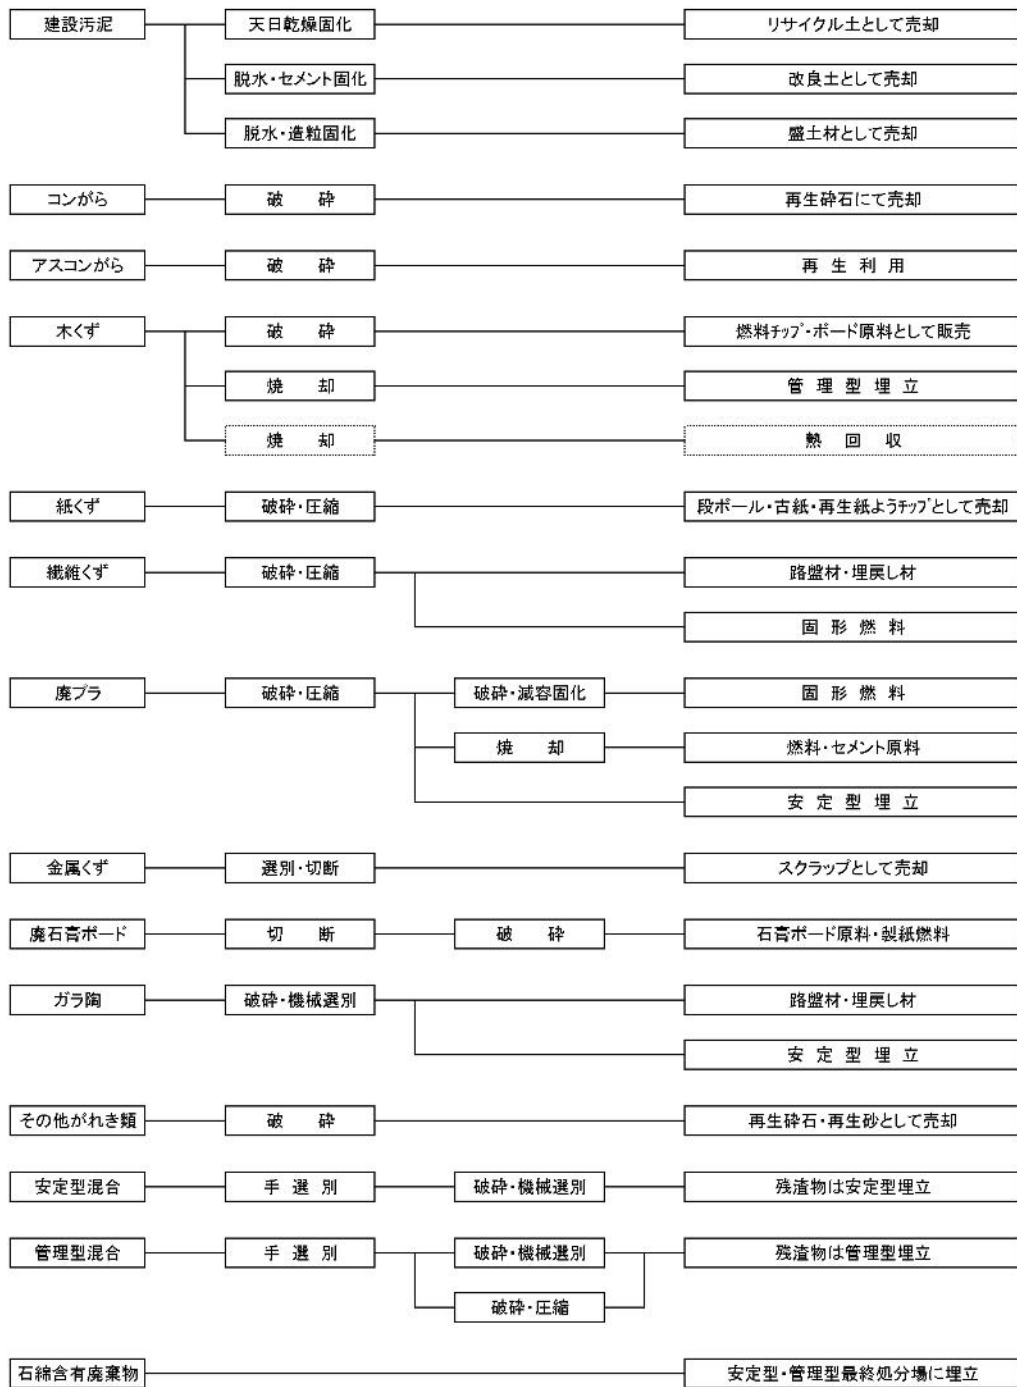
建設汚泥
天日乾燥固化
リサイクル土として売却
脱水・セメント固化
改良土として売却
脱水・造粒固化
盛土材として売却

コンがら
破　砕
再生砕石にて売却

アスコンがら
破　砕
再 生 利 用

木くず
破　砕
燃料ﾁｯﾌﾟ・ボード原料として販売
焼　却
管 理 型 埋 立
焼　却
熱 回 収

紙くず
破砕・圧縮
段ボール・古紙・再生紙ようﾁｯﾌﾟとして売却

繊維くず
破砕・圧縮
路盤材・埋戻し材
固 形 燃 料

廃プラ
破砕・圧縮
破砕・減容固化
固 形 燃 料
焼　却
燃料・セメント原料
安 定 型 埋 立

金属くず
選別・切断
スクラップとして売却

廃石膏ボード
切　断
破　砕
石膏ボード原料・製紙燃料

ガラ陶
破砕・機械選別
路盤材・埋戻し材
安 定 型 埋 立

その他がれき類
破　砕
再生砕石・再生砂として売却

安定型混合
手 選 別
破砕・機械選別
残渣物は安定型埋立

管理型混合
手 選 別
破砕・機械選別
破砕・圧縮
残渣物は管理型埋立

石綿含有廃棄物
安定型・管理型最終処分場に埋立